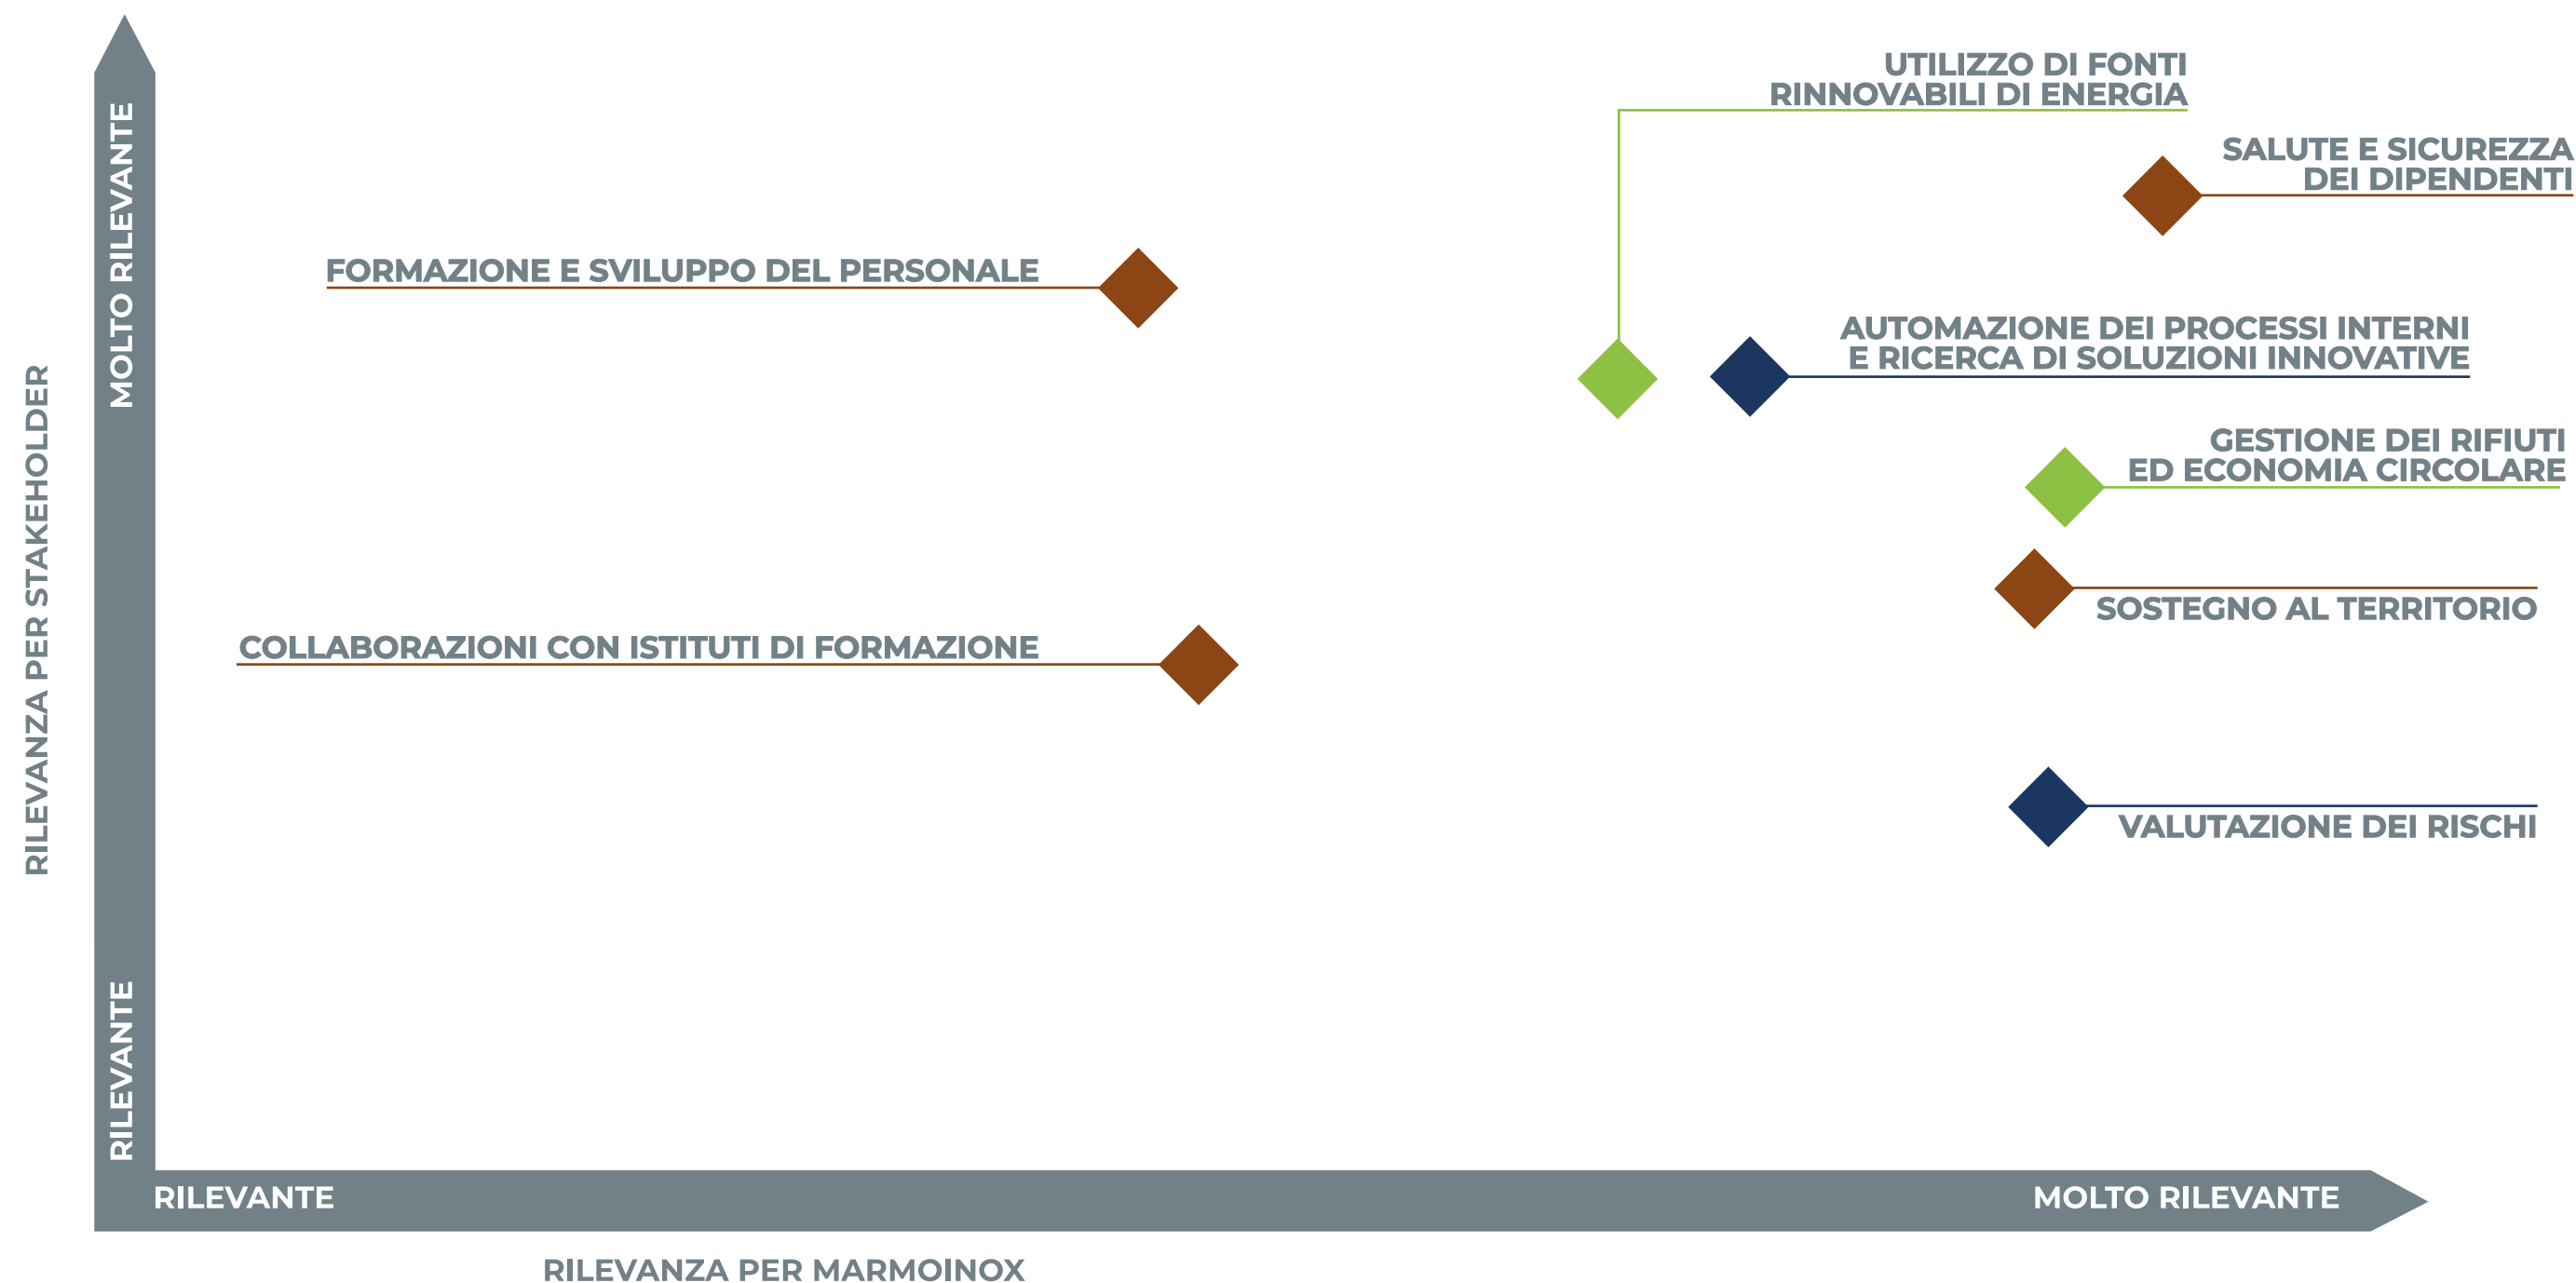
RILEVANZA PER STAKEHOLDER

MOLTO RILEVANTE

RILEVANTE

UTILIZZO DI FONTI RINNOVABILI DI ENERGIA

SALUTE E SICUREZZA DEI DIPENDENTI

FORMAZIONE E SVILUPPO DEL PERSONALE

AUTOMAZIONE DEI PROCESSI INTERNI E RICERCA DI SOLUZIONI INNOVATIVE

GESTIONE DEI RIFIUTI ED ECONOMIA CIRCOLARE

SOSTEGNO AL TERRITORIO

COLLABORAZIONI CON ISTITUTI DI FORMAZIONE

VALUTAZIONE DEI RISCHI

RILEVANTE

MOLTO RILEVANTE

RILEVANZA PER MARMOINOX